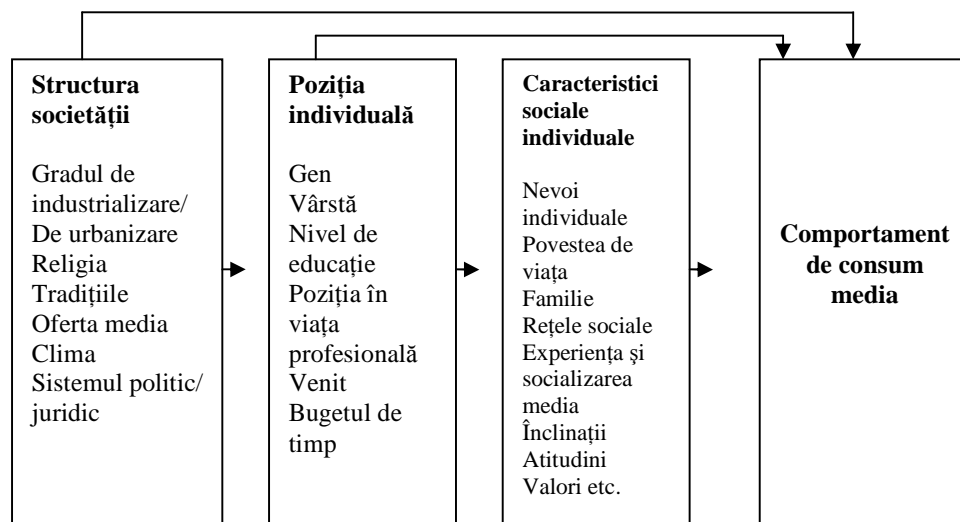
**Structura societății**

Gradul de industrializare/ De urbanizare
Religia
Tradițiile
Oferta media
Clima
Sistemul politic/ juridic

**Poziția individuală**

Gen
Vârstă
Nivel de educație
Poziția în viața profesională
Venit
Bugetul de timp

**Caracteristici sociale individuale**

Nevoi individuale
Povestea de viața
Familie
Rețele sociale
Experiența și socializarea media
Înclinații
Atitudini
Valori etc.

**Comportament de consum media**